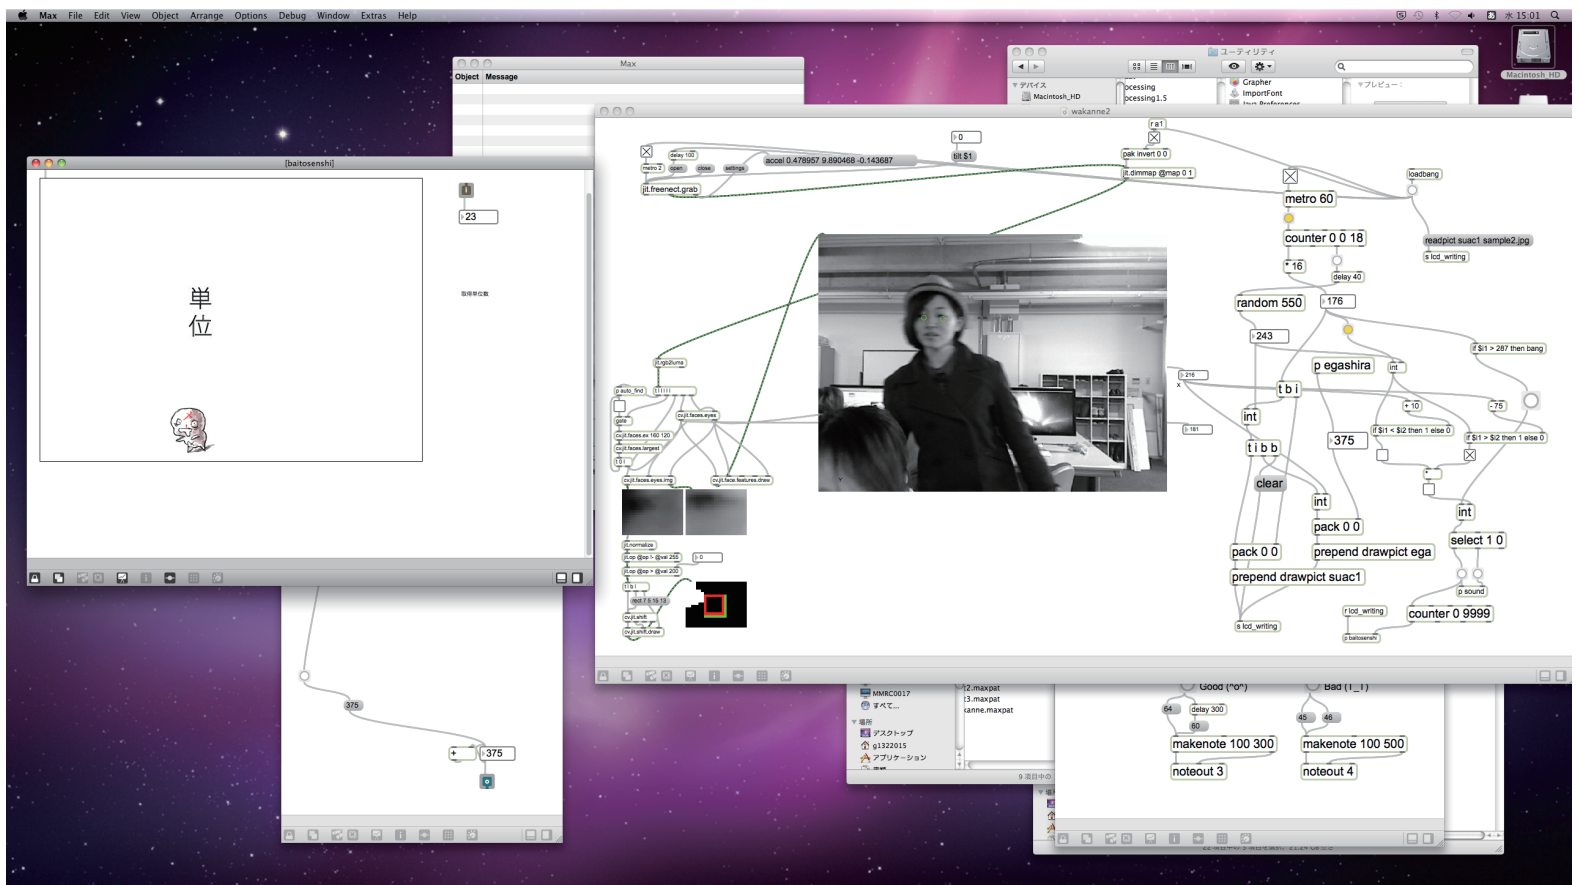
Max File Edit View Object Arrange Options Debug Window Extras Help
水 15:01

Macintosh_HD

Max
Object Message

ユーティリティ
デバイス
Macintosh_HD
ocessing
ocessing1.5
Grapher
ImportFont
プレビュー：

[baitosenshi]
23
単
位
取得単位数

wakanne2
r a1
0
delay 100
accel 0.478957 9.890468 -0.143687
tilt $1
pak invert 0 0
metro 2
open
close
settings
jit.dimmap @map 0 1
jit.freenect.grab
metro 60
loadbang
counter 0 0 18
readpict suac1 sample2.jpg
s lcd_writing
16
delay 40
random 550
176
243
if $i1 > 287 then bang
jit.rgb2luma
p auto_find
216
p egashira
int
t b i
10
-75
181
int
375
if $i1 < $i2 then 1 else 0
if $i1 > $i2 then 1 else 0
t i b b
clear
gate
cv.jit.faces.eyes
cv.jit.faces.ex 160 120
cv.jit.faces.largest
cv.jit.faces.eyes.img
cv.jit.face.features.draw
int
int
pack 0 0
select 1 0
pack 0 0
prepend drawpict ega
prepend drawpict suac1
p sound
jit.normalize
jit.op @op != @val 255
0
jit.op @op > @val 200
t b i
rect 7 5 15 13
cv.jit.shift
cv.jit.shift.draw
r lcd_writing
counter 0 9999
s lcd_writing
p baitosenshi

375
+
375

MMRC0017
すべて...
場所
デスクトップ
g1322015
アプリケーション
2.maxpat
3.maxpat
kanne.maxpat
9 項目中の

Good (^o^)
Bad (T_T)
64
delay 300
60
45
46
makenote 100 300
makenote 100 500
noteout 3
noteout 4